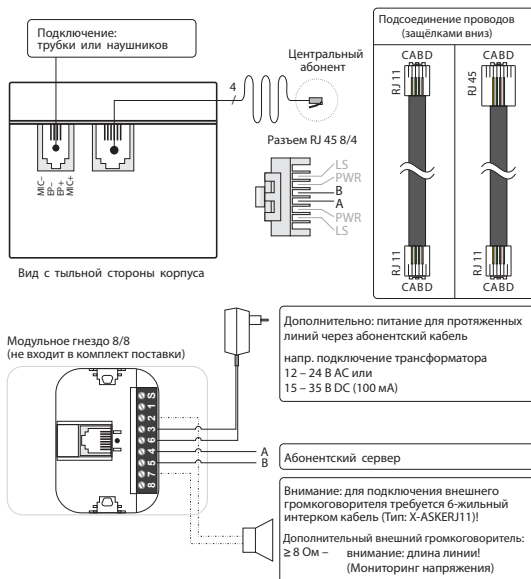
Подключение:
трубки или наушников

Центральный
абонент

4

MIC–
EP–
EP+
MIC+

Разъем RJ 45 8/4

LS
PWR
B
A
PWR
LS

Вид с тыльной стороны корпуса

Подсоединение проводов
(защёлками вниз)

CABD
RJ 11

RJ 45

RJ 11
CABD

RJ 11
CABD

Модульное гнездо 8/8
(не входит в комплект поставки)

S
1
2
3
4
5
6
7
8

Дополнительно: питание для протяженных линий через абонентский кабель

напр. подключение трансформатора
12 – 24 В AC или
15 – 35 В DC (100 мА)

A
B

Абонентский сервер

Внимание: для подключения внешнего громкоговорителя требуется 6-жильный интерком кабель (Тип: X-ASKERJ11)!

Дополнительный внешний громкоговоритель:
≥ 8 Ом – внимание: длина линии!
(Мониторинг напряжения)